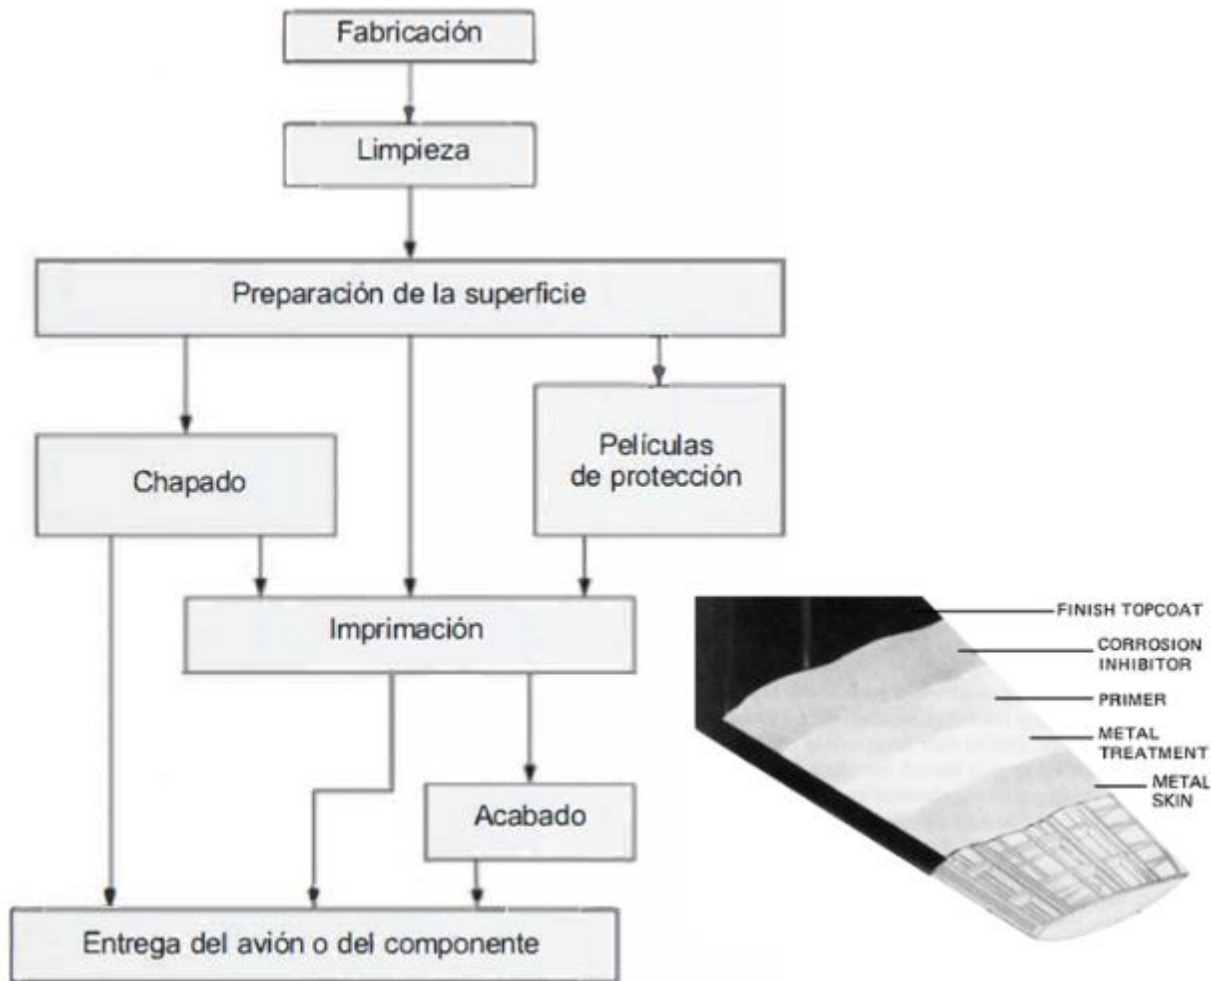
Fabricación

Limpieza

Preparación de la superficie

Chapado

Películas de protección

Imprimación

Acabado

Entrega del avión o del componente

FINISH TOPCOAT

CORROSION INHIBITOR

PRIMER

METAL TREATMENT

METAL SKIN